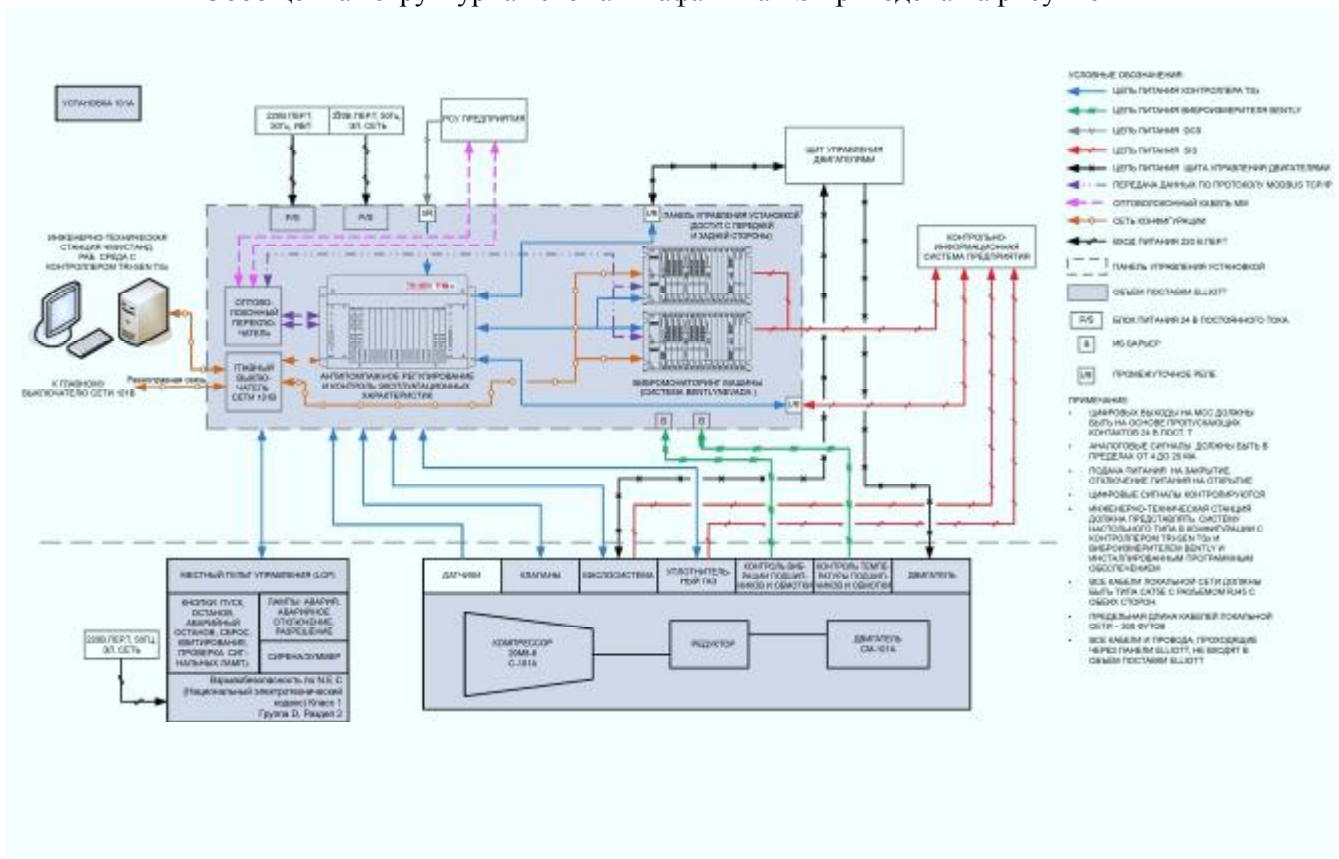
УСТАНОВКА 101А

220В ПЕР.Т. 50Гц, ИБП

220В ПЕР.Т. 50Гц, ЭЛ. СЕТЬ

РСУ ПРЕДПРИЯТИЯ

ЩИТ УПРАВЛЕНИЯ ДВИГАТЕЛЯМИ

P/S

P/S

I/R

I/R

ПАНЕЛЬ УПРАВЛЕНИЯ УСТАНОВКОЙ (ДОСТУП С ПЕРЕДНЕЙ И ЗАДНЕЙ СТОРОНЫ)

ИНЖЕНЕРНО-ТЕХНИЧЕСКАЯ СТАНЦИЯ (ЧМИ/СТАНС) РАБ. СРЕДА С КОНТРОЛЛЕРОМ TRI-SEN TSx

КОНТРОЛЬНО-ИНФОРМАЦИОННАЯ СИСТЕМА ПРЕДПРИЯТИЯ

ОПТОВОЛОКОННЫЙ ПЕРЕКЛЮЧАТЕЛЬ

TRI-SEN TSx

ГЛАВНЫЙ ВЫКЛЮЧАТЕЛЬ СЕТИ 101В

Резервирования связь

К ГЛАВНОМУ ВЫКЛЮЧАТЕЛЮ СЕТИ 101В

АНТИПОМПАЖНОЕ РЕГУЛИРОВАНИЕ И КОНТРОЛЬ ЭКСПЛУАТАЦИОННЫХ ХАРАКТЕРИСТИК

ВИБРОМОНИТОРИНГ МАШИНЫ (СИСТЕМА BENTLY/NEVADA)

I/R

B

B

МЕСТНЫЙ ПУЛЬТ УПРАВЛЕНИЯ (LCP)

КНОПКИ: ПУСК, ОСТАНОВ, АВАРИЙНЫЙ ОСТАНОВ, СБРОС, ВЕНТИЛИРОВАНИЕ, ПРОВЕРКА СИГНАЛЬНЫХ ЛАМП

ЛАМПЫ: АВАРИЙ, АВАРИЙНОЕ ОТКЛЮЧЕНИЕ, РАЗРЕШЕНИЕ

СИРЕНА/ЗУММЕР

220В ПЕР.Т. 50Гц ЭЛ. СЕТЬ

Взрывобезопасность по N.E.C (Национальный электротехнический кодекс) Класс 1 Группа D, Раздел 2

ДАТЧИКИ

КЛАПАНЫ

МАСЛОСИСТЕМА

УПЛОТНИТЕЛЬНЫЙ ГАЗ

КОНТРОЛЬ ВИБРАЦИИ ПОДШИПНИКОВ И ОБМОТКИ

КОНТРОЛЬ ТЕМПЕРАТУРЫ ПОДШИПНИКОВ И ОБМОТКИ

ДВИГАТЕЛЬ

КОМПРЕССОР 20МВ-8 С-101А

РЕДУКТОР

ДВИГАТЕЛЬ СМ-101А

УСЛОВНЫЕ ОБОЗНАЧЕНИЯ:
ЦЕПЬ ПИТАНИЯ КОНТРОЛЛЕРА TSx
ЦЕПЬ ПИТАНИЯ ВИБРОИЗМЕРИТЕЛЯ BENTLY
ЦЕПЬ ПИТАНИЯ DCS
ЦЕПЬ ПИТАНИЯ SIS
ЦЕПЬ ПИТАНИЯ ЩИТА УПРАВЛЕНИЯ ДВИГАТЕЛЯМИ
ПЕРЕДАЧА ДАННЫХ ПО ПРОТОКОЛУ MODBUS TCP/IP
ОПТОВОЛОКОННЫЙ КАБЕЛЬ ММ
СЕТЬ КОММУНИКАЦИИ
ВВОД ПИТАНИЯ 230 В ПЕР.Т.
ПАНЕЛЬ УПРАВЛЕНИЯ УСТАНОВКОЙ
ОБЪЕМ ПОСТАВКИ ELLIOTT
P/S БЛОК ПИТАНИЯ 24 В ПОСТОЯННОГО ТОКА
B ИС БАРЬЕР
I/R ПРОМЕЖУТОЧНОЕ РЕЛЕ

ПРИМЕЧАНИЯ:
• ЦИФРОВЫХ ВЫХОДЫ НА MCC ДОЛЖНЫ БЫТЬ НА ОСНОВЕ ПРОПУСКАЮЩИХ КОНТАКТОВ 24 В ПОСТ. Т
• АНАЛОГОВЫЕ СИГНАЛЫ ДОЛЖНЫ БЫТЬ В ПРЕДЕЛАХ ОТ 4 ДО 20 МА
• ПОДАЧА ПИТАНИЯ НА ЗАКРЫТИЕ, ОТКЛЮЧЕНИЕ ПИТАНИЯ НА ОТКРЫТИЕ
• ЦИФРОВЫЕ СИГНАЛЫ КОНТРОЛИРУЮТСЯ
• ИНЖЕНЕРНО-ТЕХНИЧЕСКАЯ СТАНЦИЯ ДОЛЖНА ПРЕДСТАВЛЯТЬ СИСТЕМУ НАСТОЛЬНОГО ТИПА В КОНФИГУРАЦИИ С КОНТРОЛЛЕРОМ TRI-SEN TSx И ВИБРОИЗМЕРИТЕЛЕМ BENTLY И ИНСТАЛЛИРОВАННЫМ ПРОГРАММНЫМ ОБЕСПЕЧЕНИЕМ
• ВСЕ КАБЕЛИ ЛОКАЛЬНОЙ СЕТИ ДОЛЖНЫ БЫТЬ ТИПА CAT5E С РАЗЪЕМОМ RJ45 С ОБЕИХ СТОРОН
• ПРЕДЕЛЬНАЯ ДЛИНА КАБЕЛЕЙ ЛОКАЛЬНОЙ СЕТИ – 300 ФУТОВ
• ВСЕ КАБЕЛИ И ПРОВОДА, ПРОХОДЯЩИЕ ЧЕРЕЗ ПАНЕЛИ ELLIOTT, НЕ ВХОДЯТ В ОБЪЕМ ПОСТАВКИ ELLIOTT